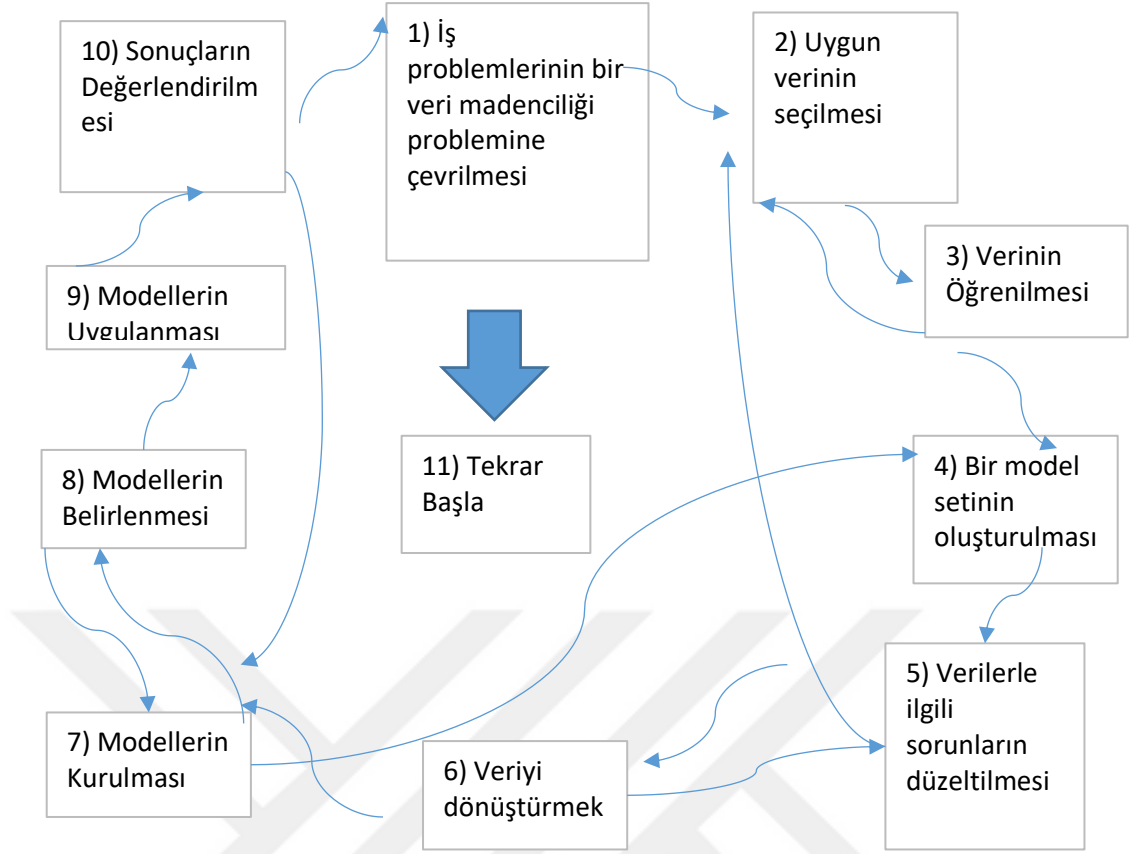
10) Sonuçların Değerlendirilmesi

1) İş problemlerinin bir veri madenciliği problemine çevrilmesi

2) Uygun verinin seçilmesi

3) Verinin Öğrenilmesi

9) Modellerin Uygulanması

11) Tekrar Başla

8) Modellerin Belirlenmesi

4) Bir model setinin oluşturulması

5) Verilerle ilgili sorunların düzeltilmesi

7) Modellerin Kurulması

6) Veriyi dönüştürmek